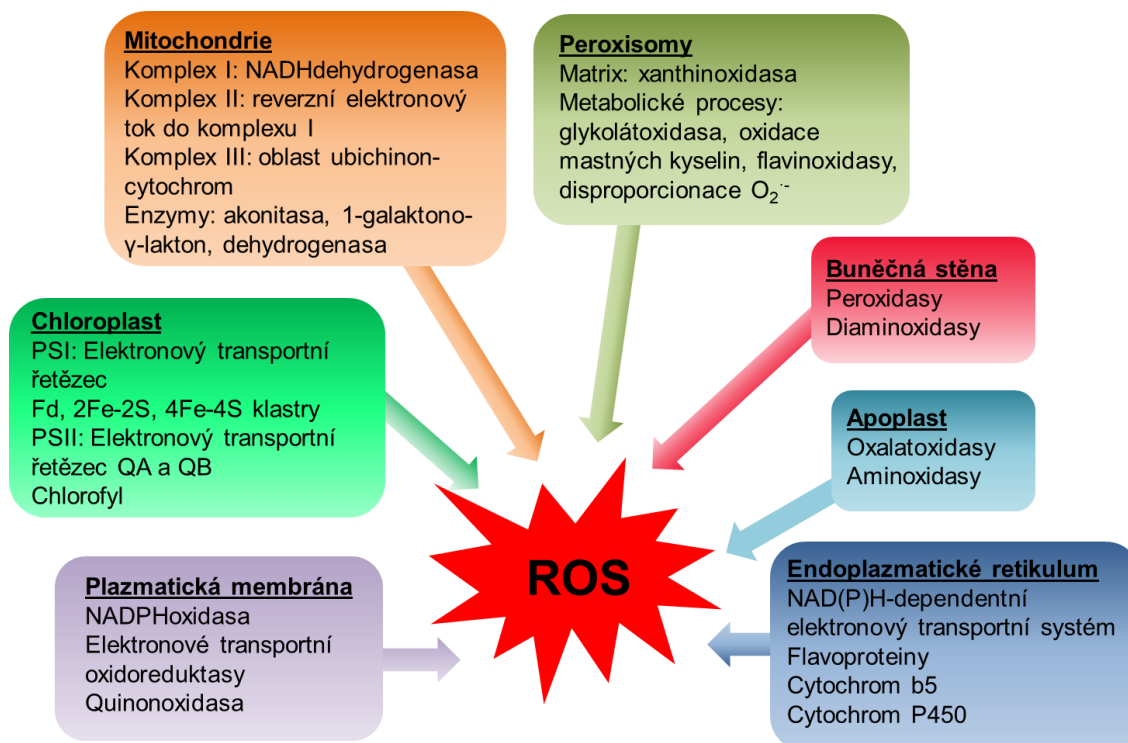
Mitochondrie
Komplex I: NADHdehydrogenasa
Komplex II: reverzní elektronový tok do komplexu I
Komplex III: oblast ubichinon-cytochrom
Enzymy: akonitasa, 1-galaktono-γ-lakton, dehydrogenasa

Peroxisomy
Matrix: xanthinoxidasa
Metabolické procesy: glykolátoxidasa, oxidace mastných kyselin, flavinoxidasy, disproporcionace $O_2^{\cdot -}$

Buněčná stěna
Peroxidasy
Diaminoxidasy

Chloroplast
PSI: Elektronový transportní řetězec
Fd, 2Fe-2S, 4Fe-4S klastry
PSII: Elektronový transportní řetězec QA a QB
Chlorofyl

Apoplast
Oxalatoxidasy
Aminoxidasy

ROS

Plazmatická membrána
NADPHoxidasa
Elektronové transportní oxidoreduktasy
Quinonoxidasa

Endoplazmatické retikulum
NAD(P)H-dependentní elektronový transportní systém
Flavoproteiny
Cytochrom b5
Cytochrom P450